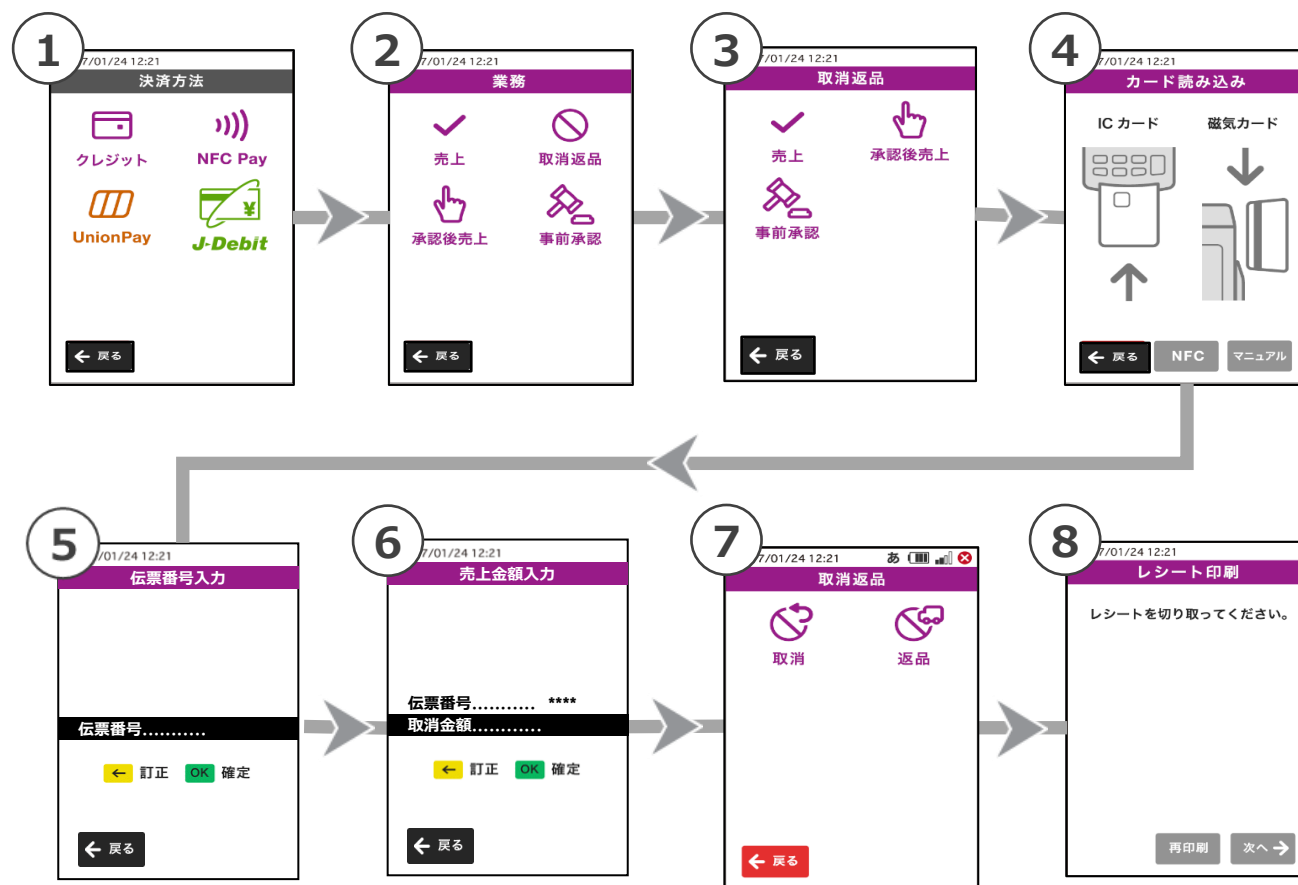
1
7/01/24 12:21
決済方法
クレジット
NFC Pay
UnionPay
J-Debit
¥
← 戻る

2
7/01/24 12:21
業務
売上
取消返品
承認後売上
事前承認
← 戻る

3
7/01/24 12:21
取消返品
売上
承認後売上
事前承認
← 戻る

4
7/01/24 12:21
カード読み込み
IC カード
磁気カード
← 戻る
NFC
マニュアル

5
7/01/24 12:21
伝票番号入力
伝票番号...........
← 訂正
OK 確定
← 戻る

6
7/01/24 12:21
売上金額入力
伝票番号........... ****
取消金額............
← 訂正
OK 確定
← 戻る

7
7/01/24 12:21
あ
取消返品
取消
返品
← 戻る

8
7/01/24 12:21
レシート印刷
レシートを切り取ってください。
再印刷
次へ →